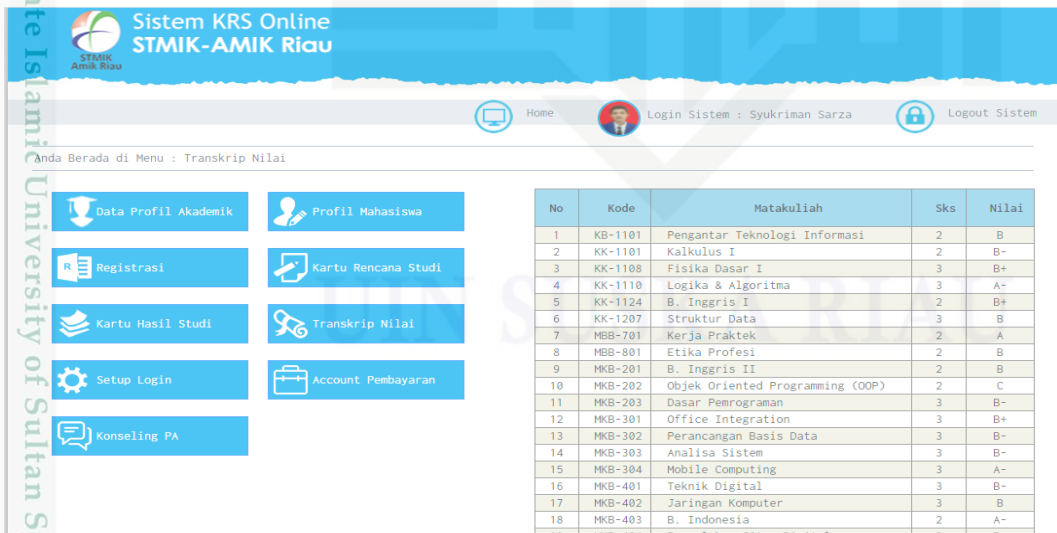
ate Islamic University of Sultan S

STMIK Amik Riau

Sistem KRS Online
STMIK-AMIK Riau

Home

Login Sistem : Syukriman Sarza

Logout Sistem

Anda Berada di Menu : Transkrip Nilai

Data Profil Akademik

Profil Mahasiswa

Registrasi

Kartu Rencana Studi

Kartu Hasil Studi

Transkrip Nilai

Setup Login

Account Pembayaran

Konseling PA

| No | Kode | Matakuliah | Sks | Nilai |
|---|---|---|---|---|
| 1 | KB-1101 | Pengantar Teknologi Informasi | 2 | B |
| 2 | KK-1101 | Kalkulus I | 2 | B- |
| 3 | KK-1108 | Fisika Dasar I | 3 | B+ |
| 4 | KK-1110 | Logika & Algoritma | 3 | A- |
| 5 | KK-1124 | B. Inggris I | 2 | B+ |
| 6 | KK-1207 | Struktur Data | 3 | B |
| 7 | MBB-701 | Kerja Praktek | 2 | A |
| 8 | MBB-801 | Etika Profesi | 2 | B |
| 9 | MKB-201 | B. Inggris II | 2 | B |
| 10 | MKB-202 | Objek Oriented Programming (OOP) | 2 | C |
| 11 | MKB-203 | Dasar Pemrograman | 3 | B- |
| 12 | MKB-301 | Office Integration | 3 | B+ |
| 13 | MKB-302 | Perancangan Basis Data | 3 | B- |
| 14 | MKB-303 | Analisa Sistem | 3 | B- |
| 15 | MKB-304 | Mobile Computing | 3 | A- |
| 16 | MKB-401 | Teknik Digital | 3 | B- |
| 17 | MKB-402 | Jaringan Komputer | 3 | B |
| 18 | MKB-403 | B. Indonesia | 2 | A- |

UIN SUSKA RIAU